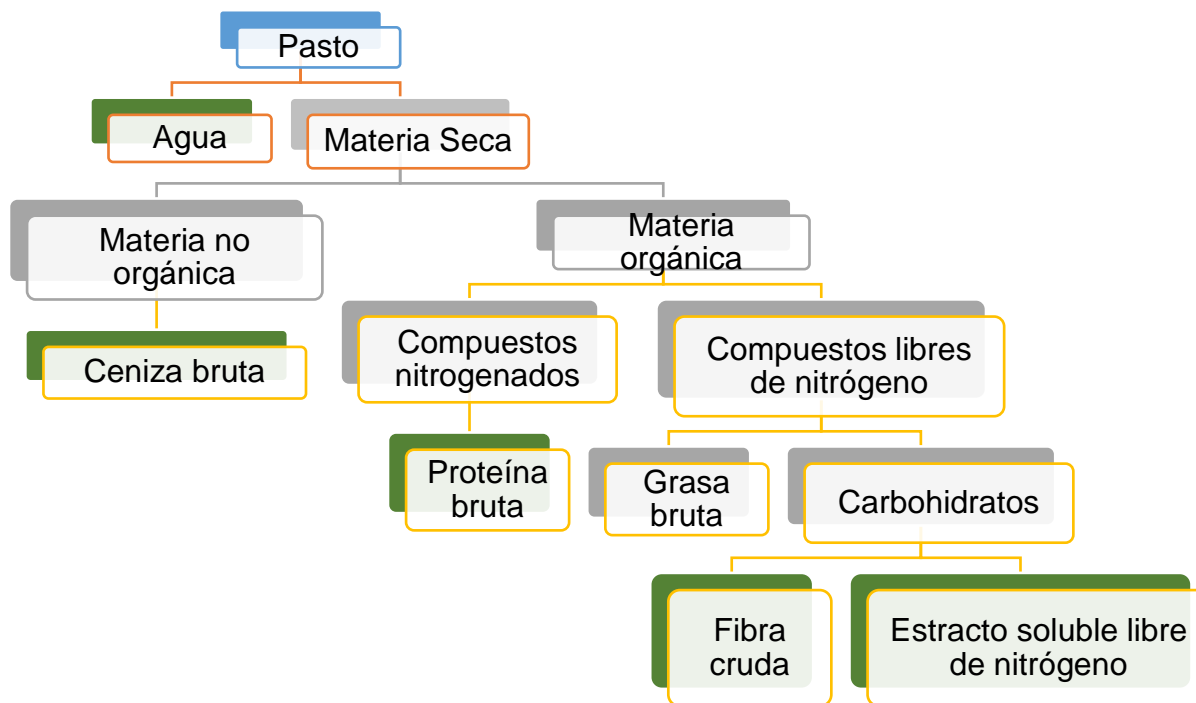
Pasto

Agua

Materia Seca

Materia no orgánica

Materia orgánica

Ceniza bruta

Compuestos nitrogenados

Compuestos libres de nitrógeno

Proteína bruta

Grasa bruta

Carbohidratos

Fibra cruda

Estracto soluble libre de nitrógeno